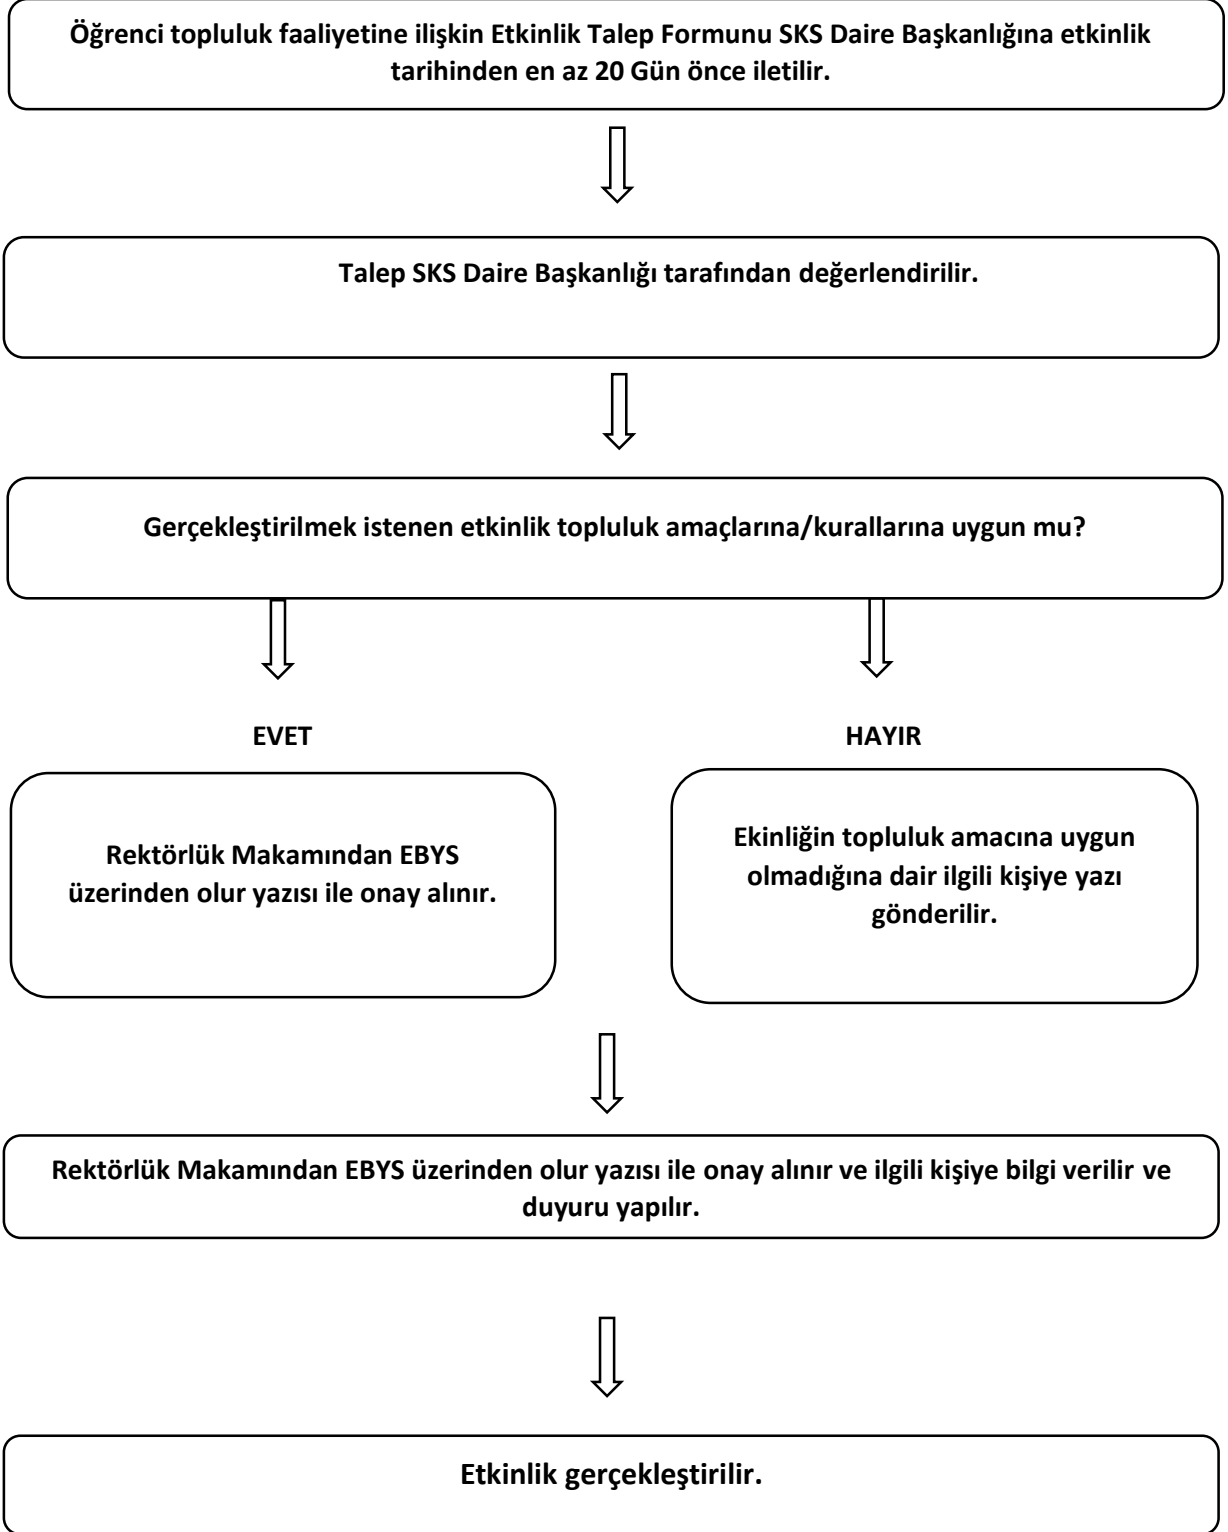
Öğrenci topluluk faaliyetine ilişkin Etkinlik Talep Formunu SKS Daire Başkanlığına etkinlik tarihinden en az 20 Gün önce iletilir.

Talep SKS Daire Başkanlığı tarafından değerlendirilir.

Gerçekleştirilmek istenen etkinlik topluluk amaçlarına/kurallarına uygun mu?

EVET

Rektörlük Makamından EBYS üzerinden olur yazısı ile onay alınır.

HAYIR

Ekinliğin topluluk amacına uygun olmadığına dair ilgili kişiye yazı gönderilir.

Rektörlük Makamından EBYS üzerinden olur yazısı ile onay alınır ve ilgili kişiye bilgi verilir ve duyuru yapılır.

Etkinlik gerçekleştirilir.